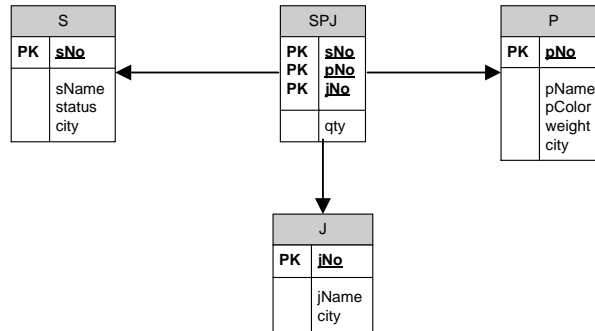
S

| PK | sNo |
|---|---|
| | sName status city |

SPJ

| PK PK PK | sNo pNo jNo |
|---|---|
| | qty |

P

| PK | pNo |
|---|---|
| | pName pColor weight city |

J

| PK | jNo |
|---|---|
| | jName city |